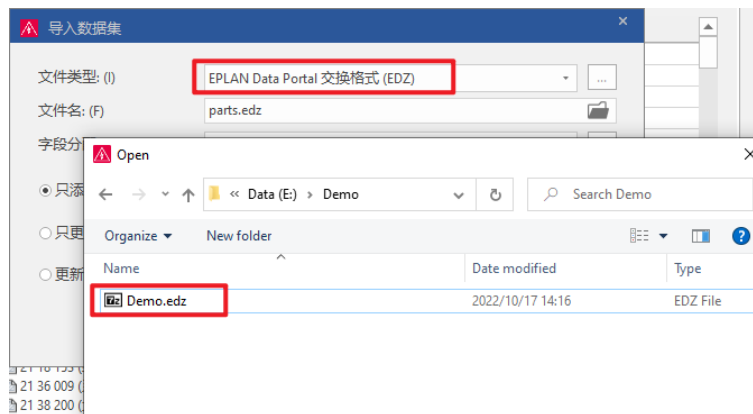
导入数据集

文件类型: (I)
EPLAN Data Portal 交换格式 (EDZ)
...
文件名: (F)
parts.edz
字段分
只添
只更
更新

Open

« Data (E:) › Demo
Search Demo
Organize ▾
New folder
Name
Date modified
Type
Demo.edz
2022/10/17 14:16
EDZ File

21 36 009 (
21 38 200 (